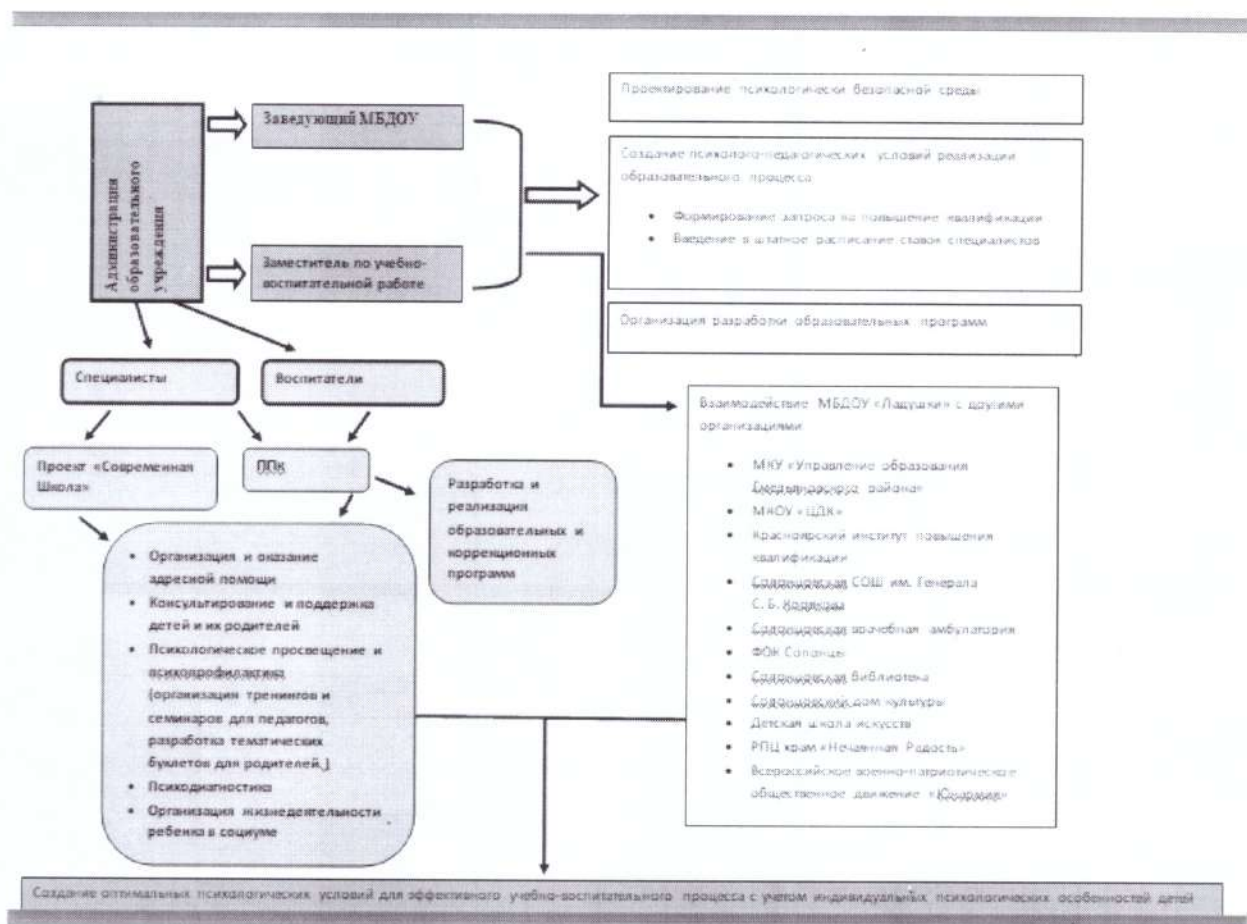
Администрация образовательного учреждения

Заведующий МБДОУ

Заместитель по учебно-воспитательной работе

Проектирование психологически безопасной среды

Создание психолого-педагогических условий реализации образовательного процесса

• Формирование запроса на повышение квалификации
• Введение в штатное расписание ставок специалистов

Организация разработки образовательных программ

Специалисты

Воспитатели

Проект «Современная Школа»

ППк

Разработка и реализация образовательных и коррекционных программ

• Организация и оказание адресной помощи
• Консультирование и поддержка детей и их родителей
• Психологическое просвещение и психопрофилактика (организация тренингов и семинаров для педагогов, разработка тематических буклетов для родителей.)
• Психодиагностика
• Организация жизнедеятельности ребенка в социуме

Взаимодействие МБДОУ «Ладушки» с другими организациями

• МКУ «Управление образования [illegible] района»
• МАОУ «ЦДК»
• Красноярский институт повышения квалификации
• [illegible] СОШ им. Генерала С. Б. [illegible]
• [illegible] врачебная амбулатория
• ФОК Солонцы
• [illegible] Библиотека
• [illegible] дом культуры
• Детская школа искусств
• РПЦ храм «Нечаянная Радость»
• Всероссийское военно-патриотическое общественное движение «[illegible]»

Создание оптимальных психологических условий для эффективного учебно-воспитательного процесса с учетом индивидуальных психологических особенностей детей